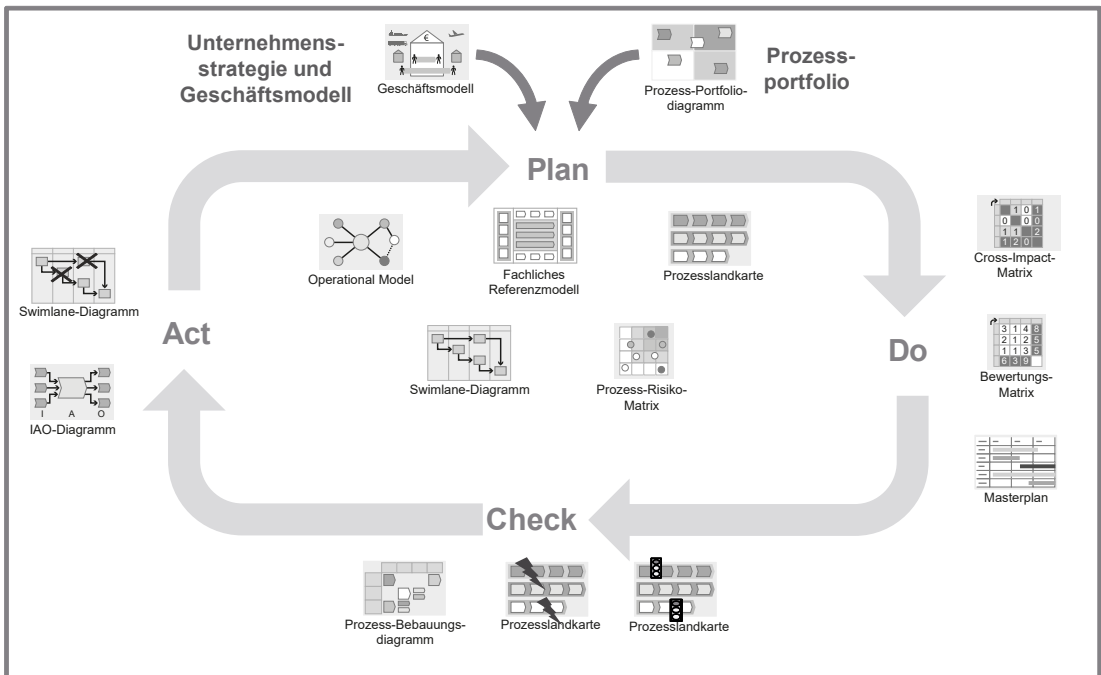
Unternehmensstrategie und Geschäftsmodell

€

Geschäftsmodell

Prozess-Portfoliodiagramm

Prozessportfolio

Plan

Operational Model

Fachliches Referenzmodell

Prozesslandkarte

Cross-Impact-Matrix

| | 1 | 0 | 1 |
|---|---|---|---|
| 0 | | 0 | 0 |
| 1 | 1 | | 2 |
| 1 | 2 | 0 | |

Swimlane-Diagramm

Act

Do

Swimlane-Diagramm

Prozess-Risiko-Matrix

| | 3 | 1 | 4 | 8 |
|---|---|---|---|---|
| | 2 | 1 | 2 | 5 |
| | 1 | 1 | 3 | 5 |
| | 6 | 3 | 9 | |

Bewertungs-Matrix

I A O

IAO-Diagramm

Masterplan

Check

Prozess-Bebauungsdiagramm

Prozesslandkarte

Prozesslandkarte